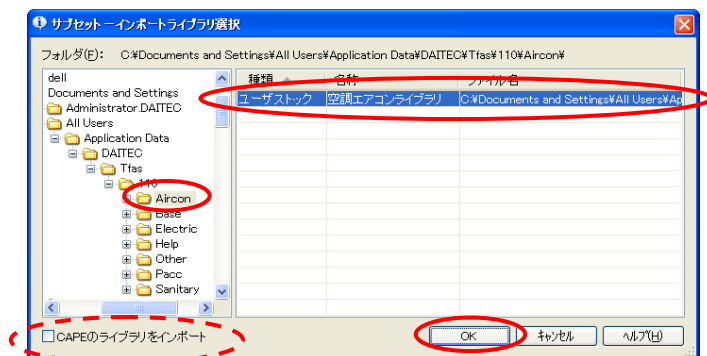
サブセット－インポートライブラリ選択

フォルダ(F): C:¥Documents and Settings¥All Users¥Application Data¥DAITEC¥Tfas¥110¥Aircon¥

dell
Documents and Settings
Administrator.DAITEC
All Users
Application Data
DAITEC
Tfas
110
Aircon
Base
Electric
Help
Other
Pacc
Sanitary

| 種類 | 名称 | ファイル名 |
|---|---|---|
| ユーザストック | 空調エアコンライブラリ | C:¥Documents and Settings¥All Users¥Ap |

CAPEのライブラリをインポート

OK
キャンセル
ヘルプ(H)